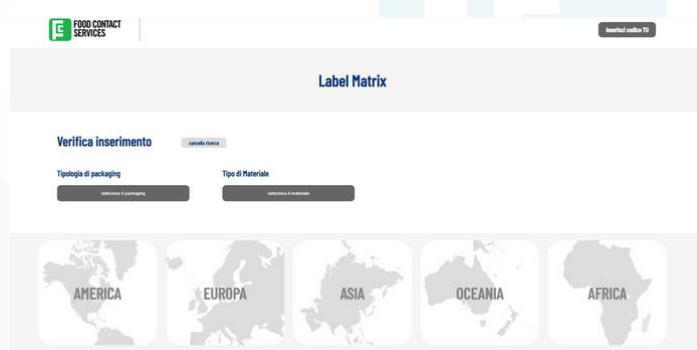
FOOD CONTACT SERVICES

Inserisci codice TU

Label Matrix

Verifica inserimento

cancella ricerca

Tipologia di packaging

seleziona il packaging

Tipo di Materiale

seleziona il materiale

AMERICA

EUROPA

ASIA

OCEANIA

AFRICA